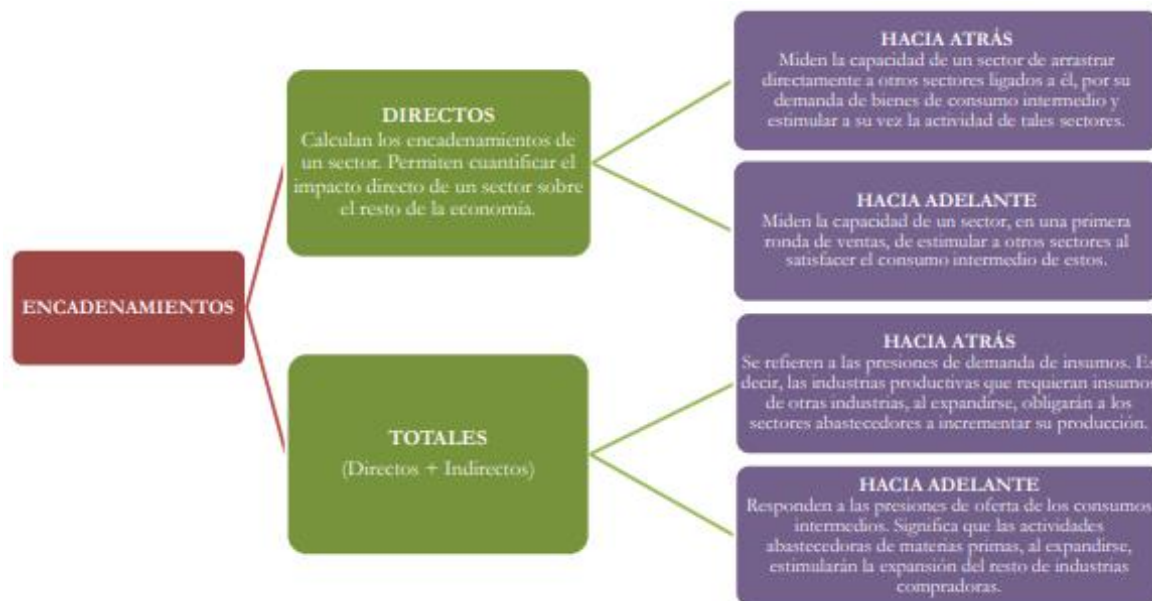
ENCADENAMIENTOS

DIRECTOS
Calculan los encadenamientos de un sector. Permiten cuantificar el impacto directo de un sector sobre el resto de la economía.

HACIA ATRÁS
Miden la capacidad de un sector de arrastrar directamente a otros sectores ligados a él, por su demanda de bienes de consumo intermedio y estimular a su vez la actividad de tales sectores.

HACIA ADELANTE
Miden la capacidad de un sector, en una primera ronda de ventas, de estimular a otros sectores al satisfacer el consumo intermedio de estos.

TOTALES
(Directos + Indirectos)

HACIA ATRÁS
Se refieren a las presiones de demanda de insumos. Es decir, las industrias productivas que requieran insumos de otras industrias, al expandirse, obligarán a los sectores abastecedores a incrementar su producción.

HACIA ADELANTE
Responden a las presiones de oferta de los consumos intermedios. Significa que las actividades abastecedoras de materias primas, al expandirse, estimularán la expansión del resto de industrias compradoras.